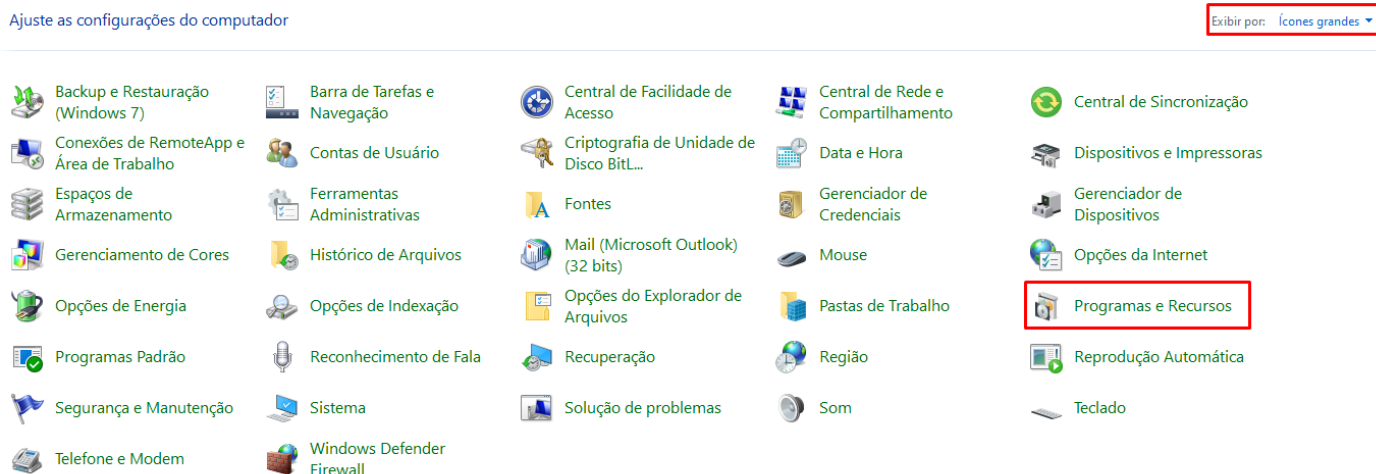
Ajuste as configurações do computador

Exibir por: Ícones grandes

Backup e Restauração (Windows 7)
Barra de Tarefas e Navegação
Central de Facilidade de Acesso
Central de Rede e Compartilhamento
Central de Sincronização

Conexões de RemoteApp e Área de Trabalho
Contas de Usuário
Criptografia de Unidade de Disco BitL...
Data e Hora
Dispositivos e Impressoras

Espaços de Armazenamento
Ferramentas Administrativas
Fontes
Gerenciador de Credenciais
Gerenciador de Dispositivos

Gerenciamento de Cores
Histórico de Arquivos
Mail (Microsoft Outlook) (32 bits)
Mouse
Opções da Internet

Opções de Energia
Opções de Indexação
Opções do Explorador de Arquivos
Pastas de Trabalho
Programas e Recursos

Programas Padrão
Reconhecimento de Fala
Recuperação
Região
Reprodução Automática

Segurança e Manutenção
Sistema
Solução de problemas
Som
Teclado

Telefone e Modem
Windows Defender Firewall